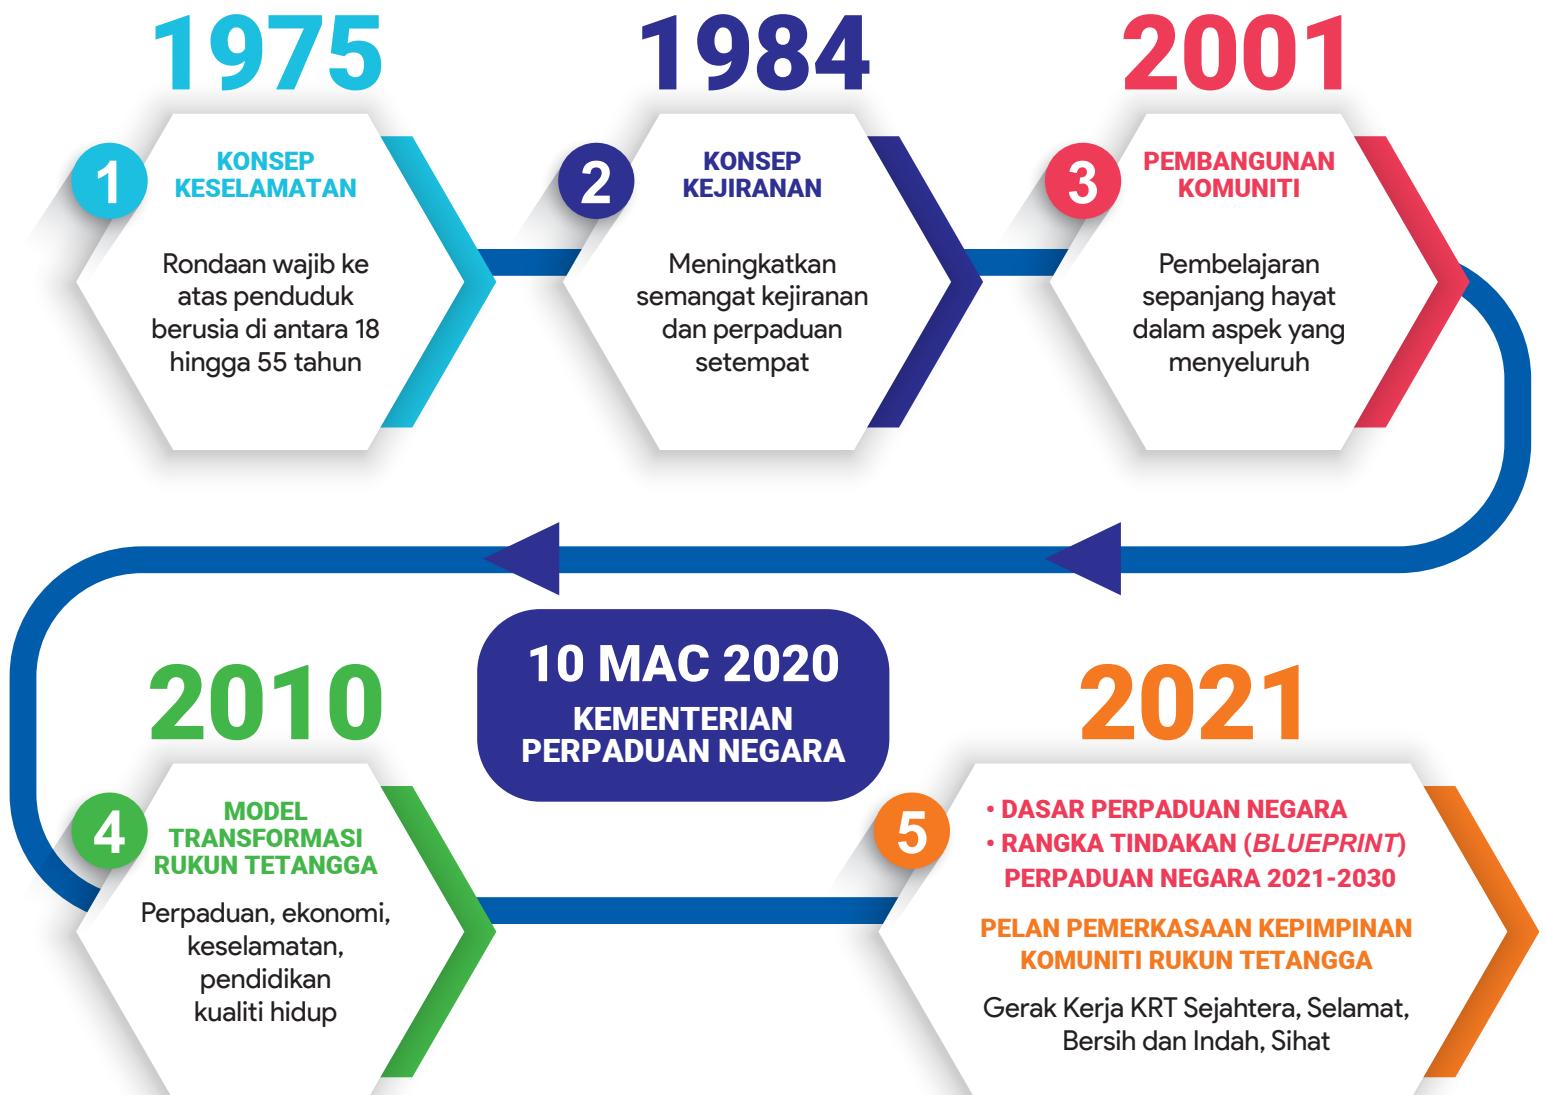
1975

1

KONSEP KESELAMATAN

Rondaan wajib ke atas penduduk berusia di antara 18 hingga 55 tahun

1984

2

KONSEP KEJIRANAN

Meningkatkan semangat kejiranan dan perpaduan setempat

2001

3

PEMBANGUNAN KOMUNITI

Pembelajaran sepanjang hayat dalam aspek yang menyeluruh

10 MAC 2020

KEMENTERIAN PERPADUAN NEGARA

2010

4

MODEL TRANSFORMASI RUKUN TETANGGA

Perpaduan, ekonomi, keselamatan, pendidikan kualiti hidup

2021

5

• DASAR PERPADUAN NEGARA
• RANGKA TINDAKAN (BLUEPRINT) PERPADUAN NEGARA 2021-2030

PELAN PEMERKASAAN KEPIMPINAN KOMUNITI RUKUN TETANGGA

Gerak Kerja KRT Sejahtera, Selamat, Bersih dan Indah, Sihat